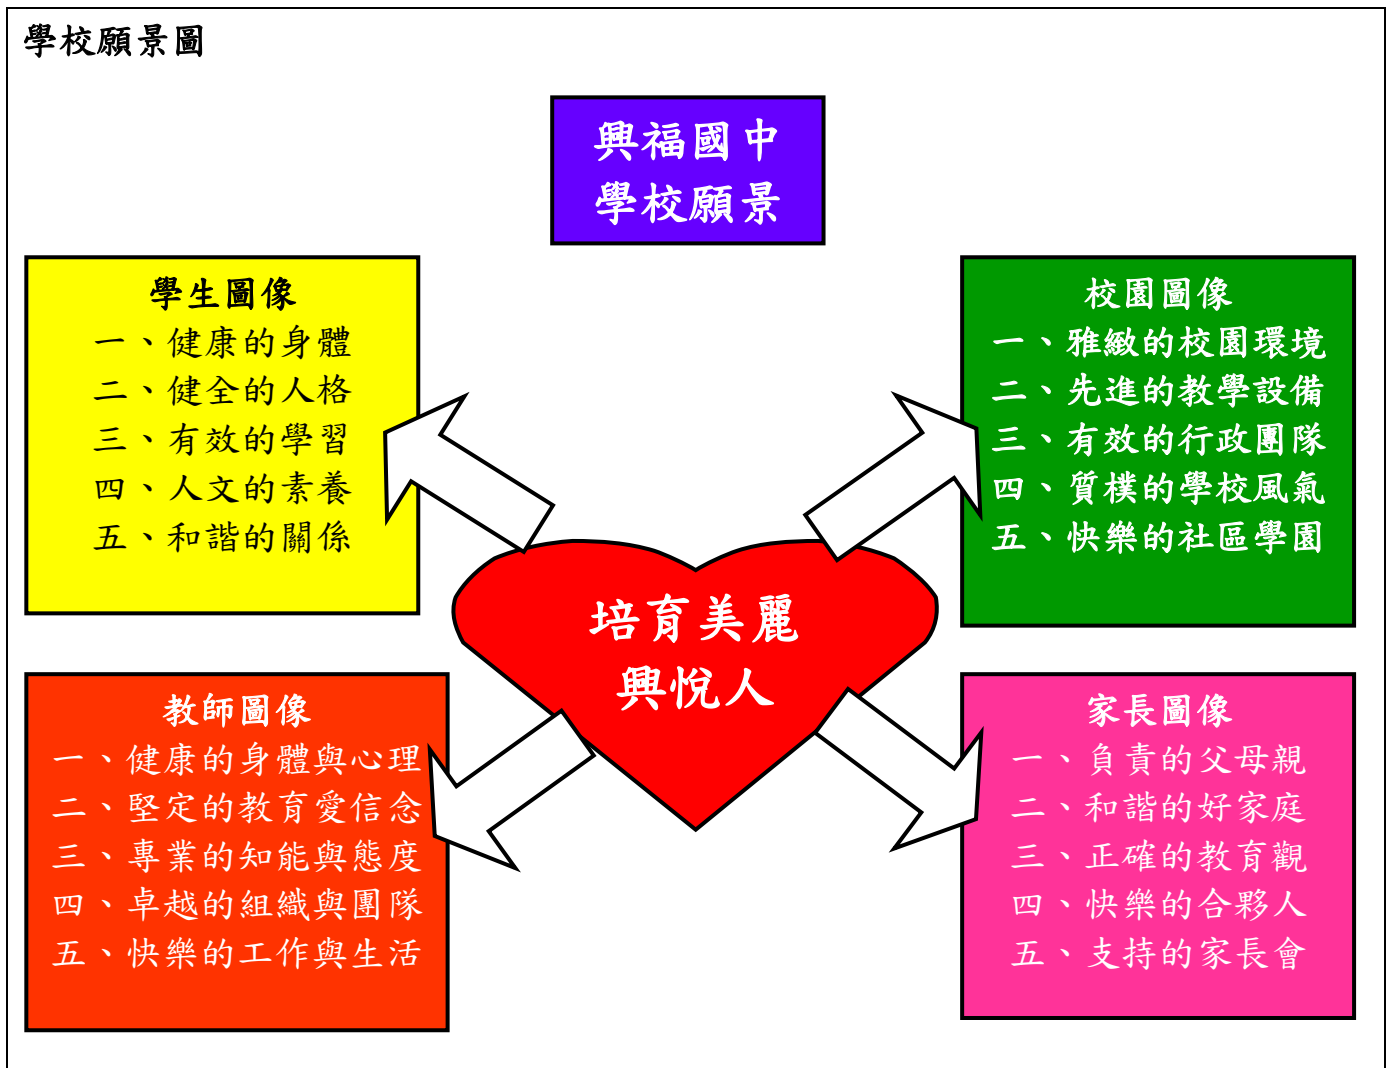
學校願景圖

興福國中
學校願景

學生圖像
一、健康的身體
二、健全的人格
三、有效的學習
四、人文的素養
五、和諧的關係

校園圖像
一、雅緻的校園環境
二、先進的教學設備
三、有效的行政團隊
四、質樸的學校風氣
五、快樂的社區學園

培育美麗
興悅人

教師圖像
一、健康的身體與心理
二、堅定的教育愛信念
三、專業的知能與態度
四、卓越的組織與團隊
五、快樂的工作與生活

家長圖像
一、負責的父母親
二、和諧的好家庭
三、正確的教育觀
四、快樂的合夥人
五、支持的家長會